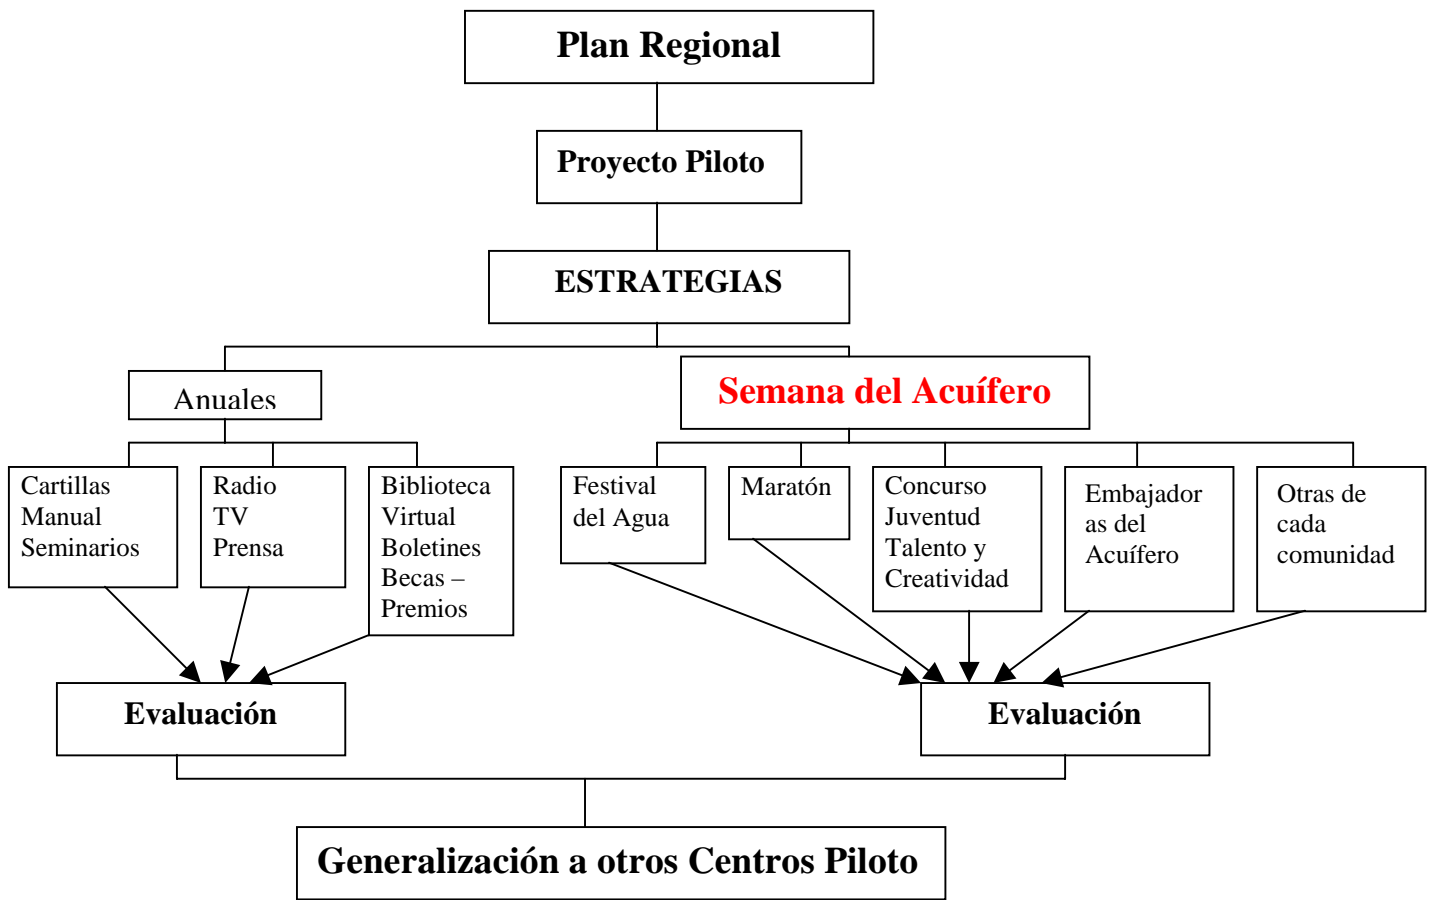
Plan Regional

Proyecto Piloto

ESTRATEGIAS

Anuales

Semana del Acuífero

Cartillas
Manual
Seminarios

Radio
TV
Prensa

Biblioteca
Virtual
Boletines
Becas –
Premios

Festival
del Agua

Maratón

Concurso
Juventud
Talento y
Creatividad

Embajador
as del
Acuífero

Otras de
cada
comunidad

Evaluación

Evaluación

Generalización a otros Centros Piloto